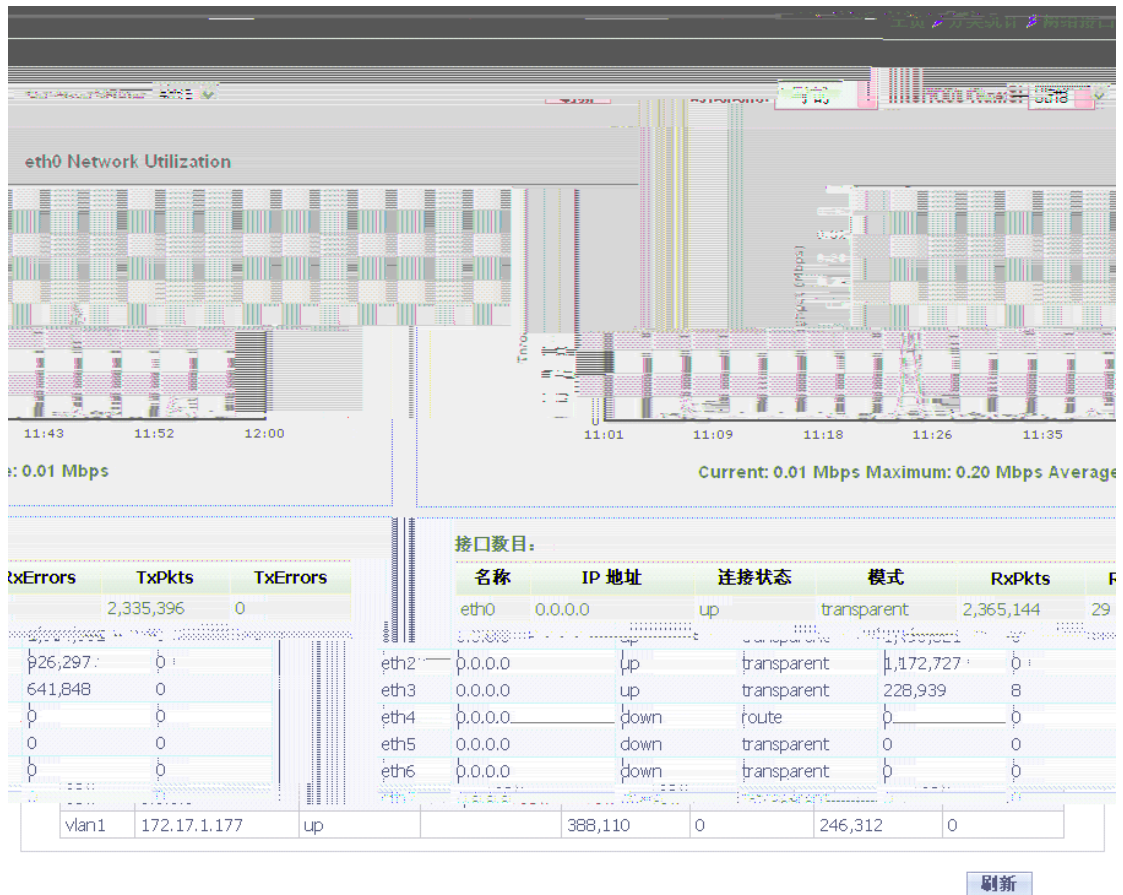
eth0 Network Utilization

11:43 11:52 12:00

: 0.01 Mbps

11:01 11:09 11:18 11:26 11:35

Current: 0.01 Mbps Maximum: 0.20 Mbps Average

接口数目:

| RxErrors | TxPkts | TxErrors |
|---|---|---|
| | 2,335,396 | 0 |
| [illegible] | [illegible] | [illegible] |
| | 926,297 | 0 |
| | 641,848 | 0 |
| | 0 | 0 |
| | 0 | 0 |
| | 0 | 0 |

| 名称 | IP 地址 | 连接状态 | 模式 | RxPkts | R |
|---|---|---|---|---|---|
| eth0 | 0.0.0.0 | up | transparent | 2,365,144 | 29 |
| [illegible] | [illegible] | up | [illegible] | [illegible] | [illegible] |
| eth2 | 0.0.0.0 | up | transparent | 1,172,727 | 0 |
| eth3 | 0.0.0.0 | up | transparent | 228,939 | 8 |
| eth4 | 0.0.0.0 | down | route | 0 | 0 |
| eth5 | 0.0.0.0 | down | transparent | 0 | 0 |
| eth6 | 0.0.0.0 | down | transparent | 0 | 0 |
| vlan1 | 172.17.1.177 | up | | 388,110 | 0 | 246,312 | 0 |

刷新